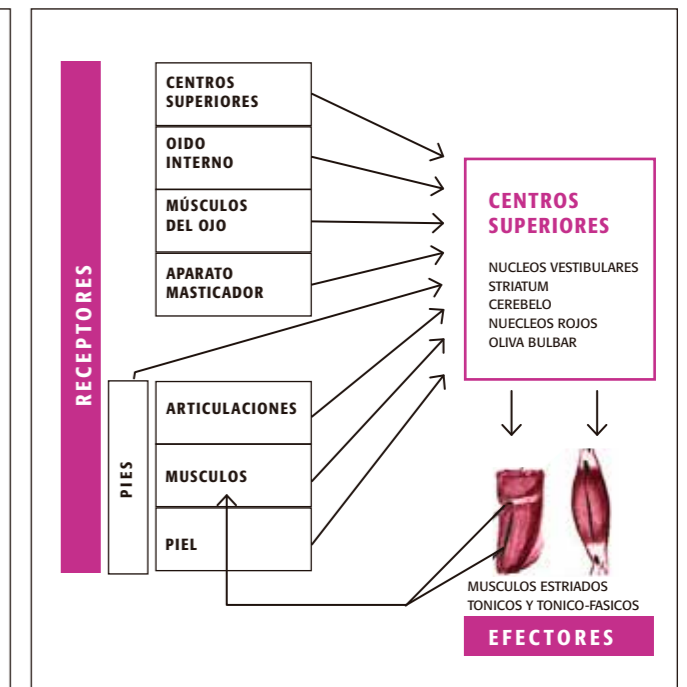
RECEPTORES

CENTROS SUPERIORES

OIDO INTERNO

MÚSCULOS DEL OJO

APARATO MASTICADOR

PIES

ARTICULACIONES

MUSCULOS

PIEL

CENTROS SUPERIORES

NUCLEOS VESTIBULARES
STRIATUM
CEREBELO
NUECLEOS ROJOS
OLIVA BULBAR

MUSCULOS ESTRIADOS TONICOS Y TONICO-FASICOS

EFECTORES